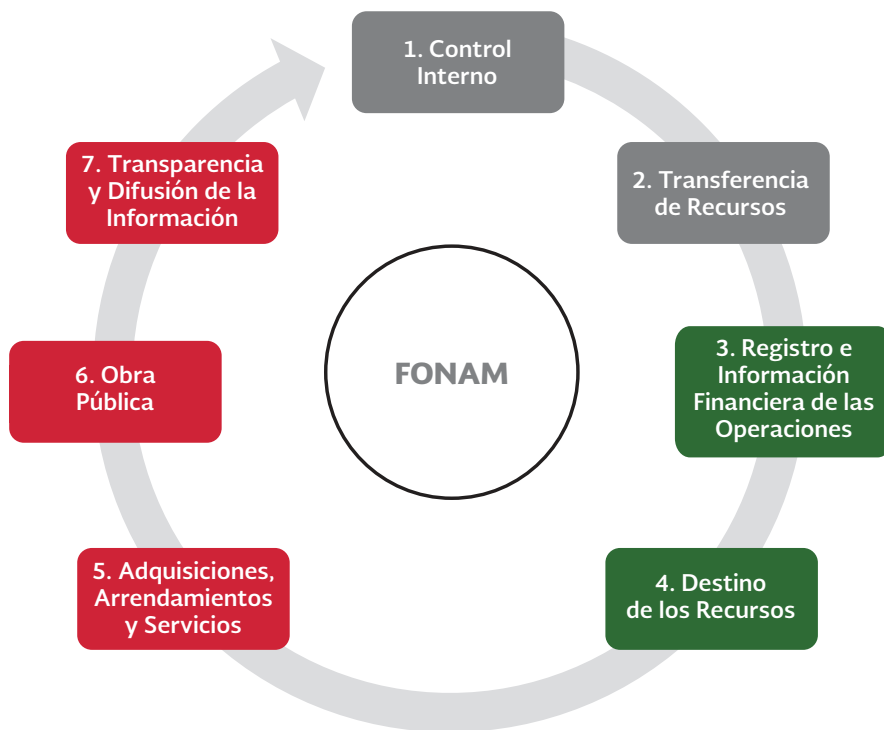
1. Control Interno

2. Transferencia de Recursos

3. Registro e Información Financiera de las Operaciones

4. Destino de los Recursos

5. Adquisiciones, Arrendamientos y Servicios

6. Obra Pública

7. Transparencia y Difusión de la Información

FONAM